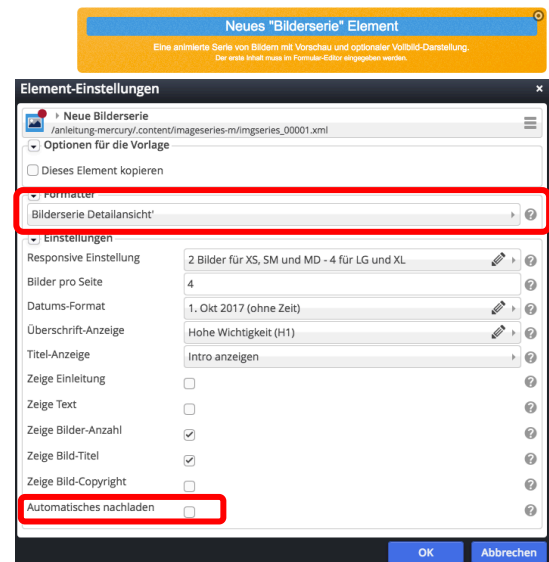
Neues "Bilderserie" Element

Eine animierte Serie von Bildern mit Vorschau und optionaler Vollbild-Darstellung.
Der erste Inhalt muss im Formular-Editor eingegeben werden.

Element-Einstellungen

Neue Bilderserie
/anleitung-mercury/.content/imageseries-m/imgseries_00001.xml

Optionen für die Vorlage

Dieses Element kopieren

Formatter

Bilderserie Detailansicht'

Einstellungen

| | |
|---|---|
| Responsive Einstellung | 2 Bilder für XS, SM und MD - 4 für LG und XL |
| Bilder pro Seite | 4 |
| Datums-Format | 1. Okt 2017 (ohne Zeit) |
| Überschrift-Anzeige | Hohe Wichtigkeit (H1) |
| Titel-Anzeige | Intro anzeigen |
| Zeige Einleitung | |
| Zeige Text | |
| Zeige Bilder-Anzahl | ✓ |
| Zeige Bild-Titel | ✓ |
| Zeige Bild-Copyright | |
| Automatisches nachladen | |

OK
Abbrechen